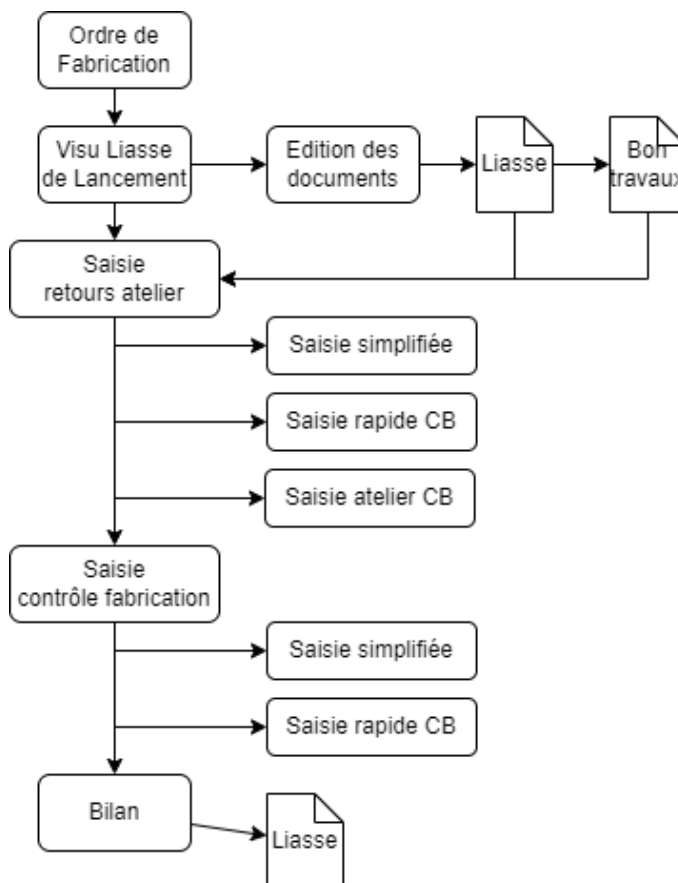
Ordre de Fabrication

Visu Liasse de Lancement

Edition des documents

Liasse

Bon travaux

Saisie retours atelier

Saisie simplifiée

Saisie rapide CB

Saisie atelier CB

Saisie contrôle fabrication

Saisie simplifiée

Saisie rapide CB

Bilan

Liasse